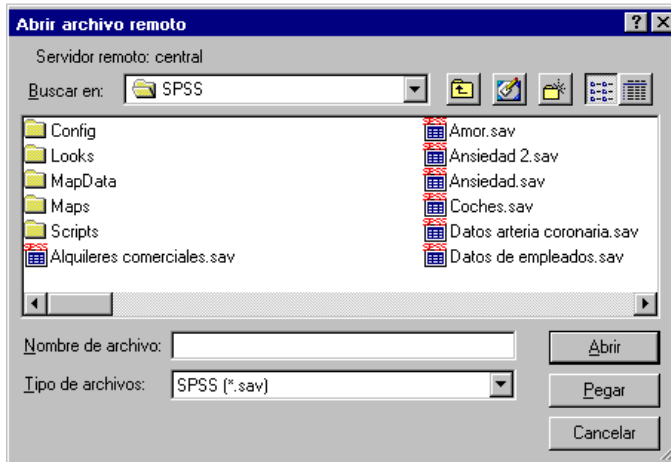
Abrir archivo remoto

Servidor remoto: central

Buscar en: SPSS

Config
Looks
MapData
Maps
Scripts
Alquileres comerciales.sav

Amor.sav
Ansiedad 2.sav
Ansiedad.sav
Coches.sav
Datos arteria coronaria.sav
Datos de empleados.sav

Nombre de archivo:

Tipo de archivos: SPSS (*.sav)

Abrir

Pegar

Cancelar